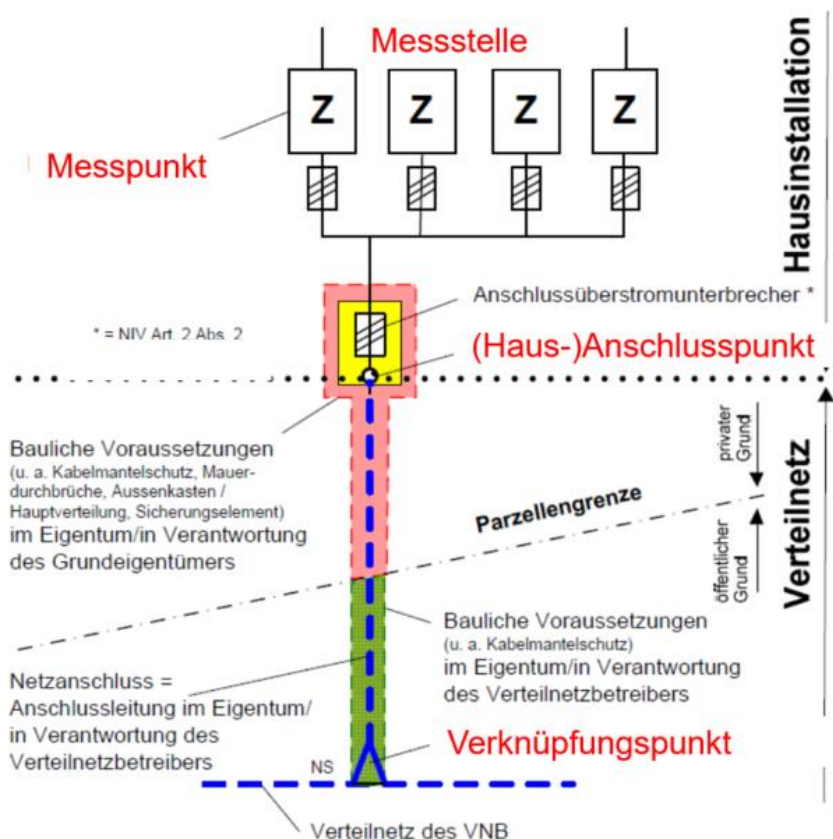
Messstelle

Z Z Z Z

Messpunkt

Hausinstallation

Anschlussüberstromunterbrecher *

* = NIV Art. 2 Abs. 2

(Haus-)Anschlusspunkt

privater Grund

Bauliche Voraussetzungen (u. a. Kabelmantelschutz, Mauerdurchbrüche, Aussenkasten / Hauptverteilung, Sicherungselement) im Eigentum/in Verantwortung des Grundeigentümers

Parzellengrenze

öffentlicher Grund

Verteilnetz

Bauliche Voraussetzungen (u. a. Kabelmantelschutz) im Eigentum/in Verantwortung des Verteilnetzbetreibers

Netzanschluss = Anschlussleitung im Eigentum/ in Verantwortung des Verteilnetzbetreibers

Verknüpfungspunkt

NS

Verteilnetz des VNB